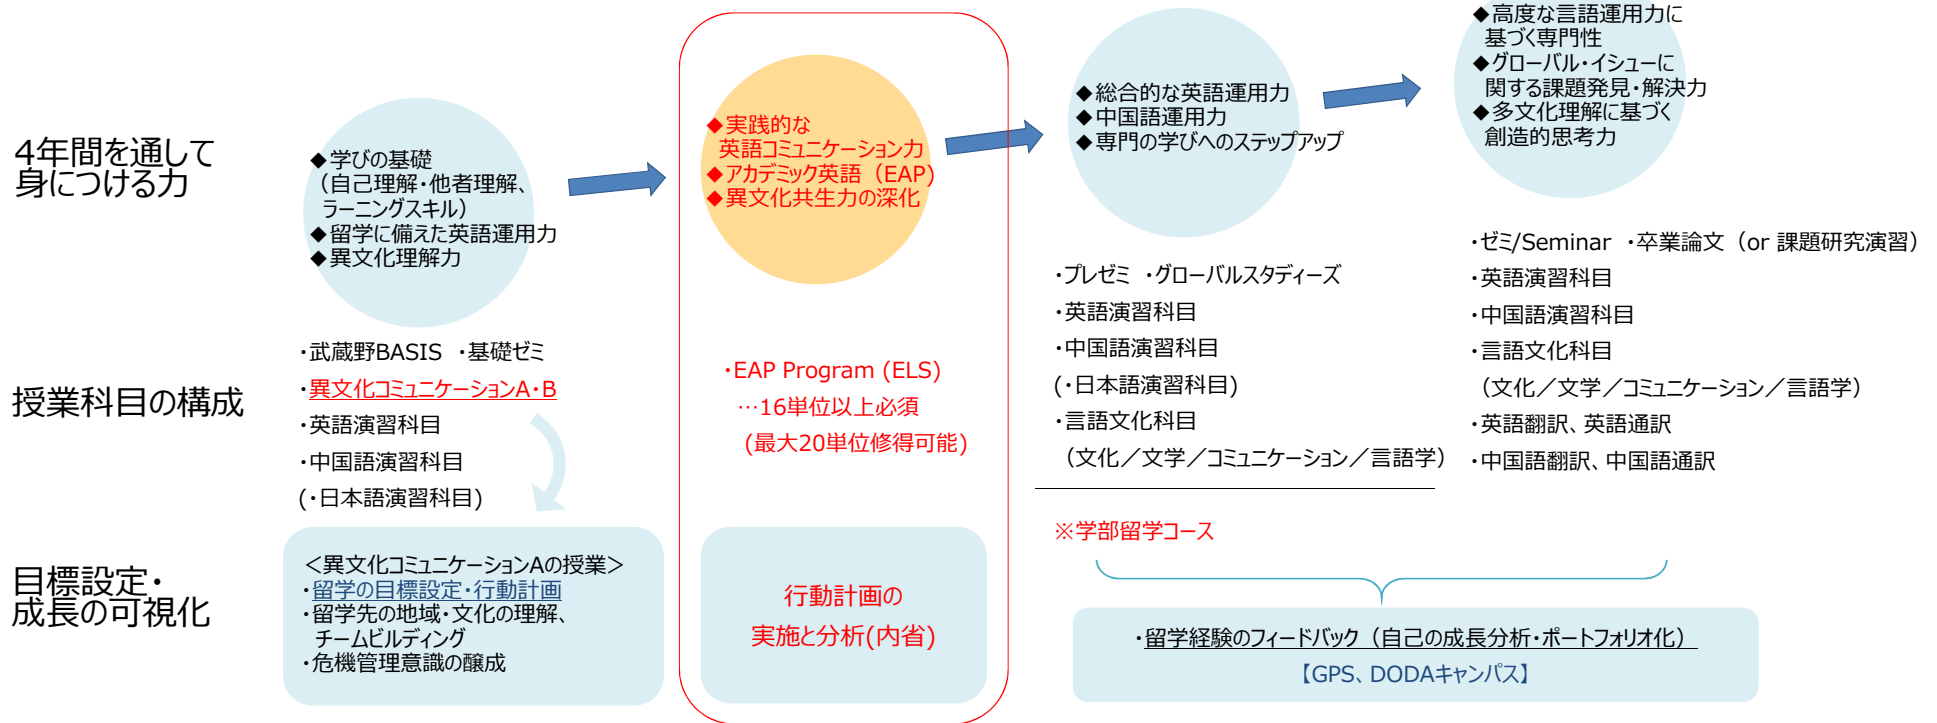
4年間を通して身につける力

◆学びの基礎
（自己理解・他者理解、ラーニングスキル）
◆留学に備えた英語運用力
◆異文化理解力

◆実践的な英語コミュニケーション力
◆アカデミック英語（EAP）
◆異文化共生力の深化

◆総合的な英語運用力
◆中国語運用力
◆専門の学びへのステップアップ

◆高度な言語運用力に基づく専門性
◆グローバル・イシューに関する課題発見・解決力
◆多文化理解に基づく創造的思考力

授業科目の構成

・武蔵野BASIS ・基礎ゼミ
・異文化コミュニケーションA・B
・英語演習科目
・中国語演習科目
（・日本語演習科目）

・EAP Program (ELS)
…16単位以上必須
（最大20単位修得可能）

・プレゼミ ・グローバルスタディーズ
・英語演習科目
・中国語演習科目
（・日本語演習科目）
・言語文化科目
（文化／文学／コミュニケーション／言語学）

・ゼミ/Seminar ・卒業論文（or 課題研究演習）
・英語演習科目
・中国語演習科目
・言語文化科目
（文化／文学／コミュニケーション／言語学）
・英語翻訳、英語通訳
・中国語翻訳、中国語通訳

※学部留学コース

目標設定・成長の可視化

＜異文化コミュニケーションAの授業＞
・留学の目標設定・行動計画
・留学先の地域・文化の理解、チームビルディング
・危機管理意識の醸成

行動計画の実施と分析(内省)

・留学経験のフィードバック（自己の成長分析・ポートフォリオ化）
【GPS、DODAキャンパス】